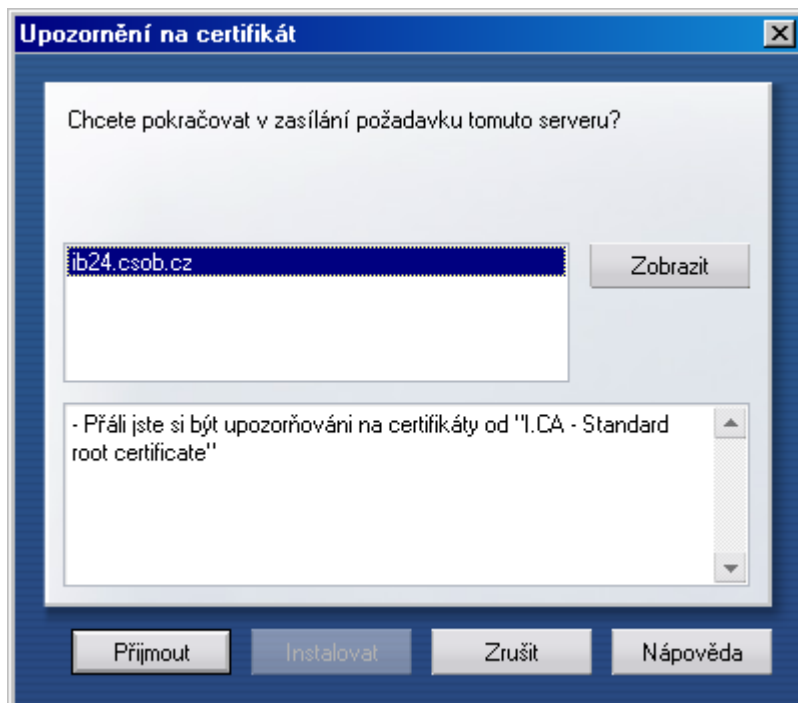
Upozornění na certifikát

Chcete pokračovat v zasílání požadavku tomuto serveru?

ib24.csob.cz

Zobrazit

- Přáli jste si být upozorňováni na certifikáty od "I.CA - Standard root certificate"

Přijmout

Instalovat

Zrušit

Nápověda